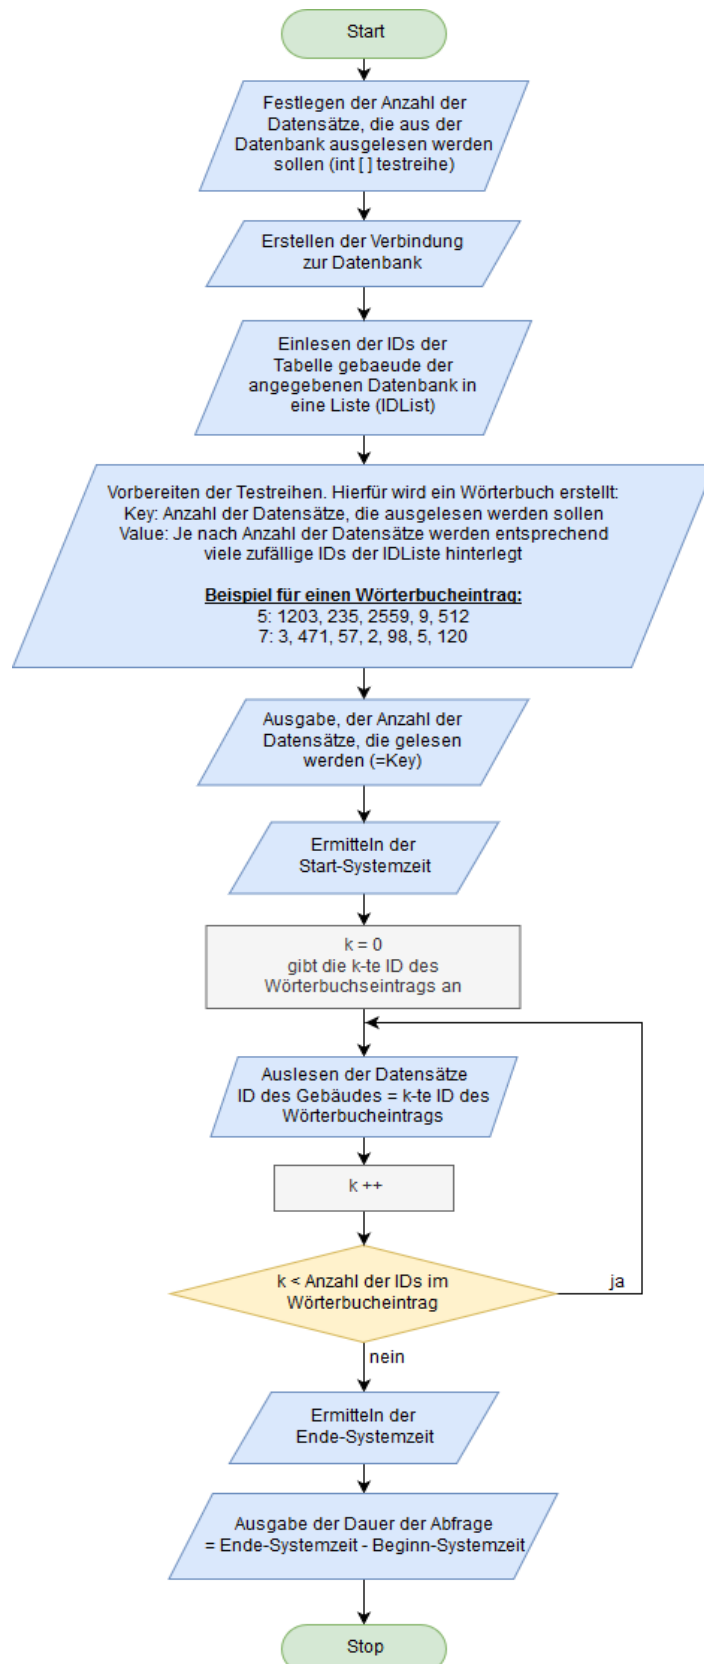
Start

Festlegen der Anzahl der Datensätze, die aus der Datenbank ausgelesen werden sollen (int [ ] testreihe)

Erstellen der Verbindung zur Datenbank

Einlesen der IDs der Tabelle gebaeude der angegebenen Datenbank in eine Liste (IDList)

Vorbereiten der Testreihen. Hierfür wird ein Wörterbuch erstellt:
Key: Anzahl der Datensätze, die ausgelesen werden sollen
Value: Je nach Anzahl der Datensätze werden entsprechend viele zufällige IDs der IDListe hinterlegt

**Beispiel für einen Wörterbucheintrag:**
5: 1203, 235, 2559, 9, 512
7: 3, 471, 57, 2, 98, 5, 120

Ausgabe, der Anzahl der Datensätze, die gelesen werden (=Key)

Ermitteln der Start-Systemzeit

k = 0
gibt die k-te ID des Wörterbuchseintrags an

Auslesen der Datensätze ID des Gebäudes = k-te ID des Wörterbucheintrags

k ++

k < Anzahl der IDs im Wörterbucheintrag

ja

nein

Ermitteln der Ende-Systemzeit

Ausgabe der Dauer der Abfrage = Ende-Systemzeit - Beginn-Systemzeit

Stop